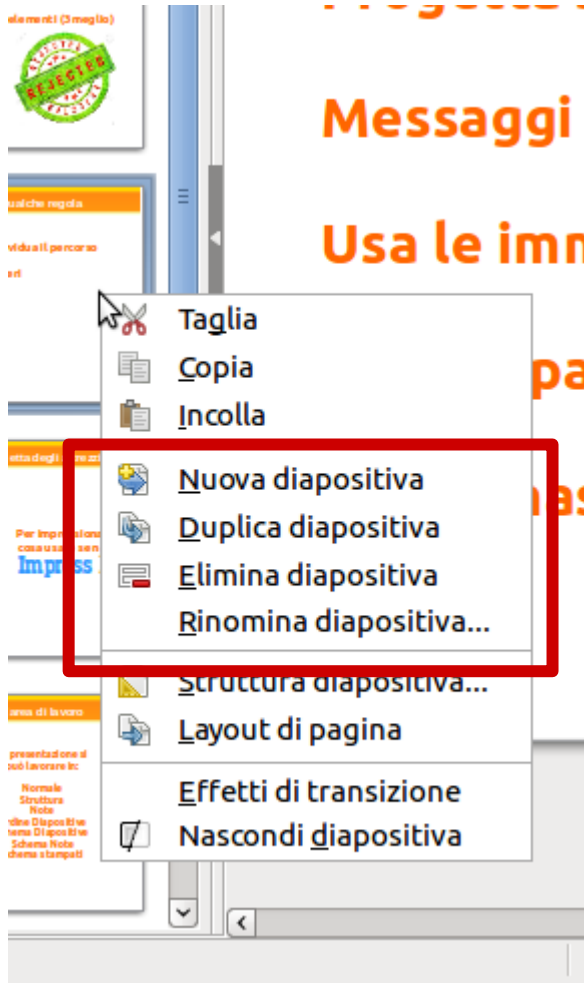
elementi (3 meglio)

REJECTED

ualche regola

vidua il percorso

eri

etta degli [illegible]

Per impressionare
cosa usare sen

Impress

area di lavoro

presentazione si
può lavorare in:

Normale
Struttura
Note
rdine Diapositive
hema Diapositive
Schema Note
chema stampati

Messaggi

Usa le imm

pa

nas

Taglia
Copia
Incolla
Nuova diapositiva
Duplica diapositiva
Elimina diapositiva
Rinomina diapositiva...
Struttura diapositiva...
Layout di pagina
Effetti di transizione
Nascondi diapositiva